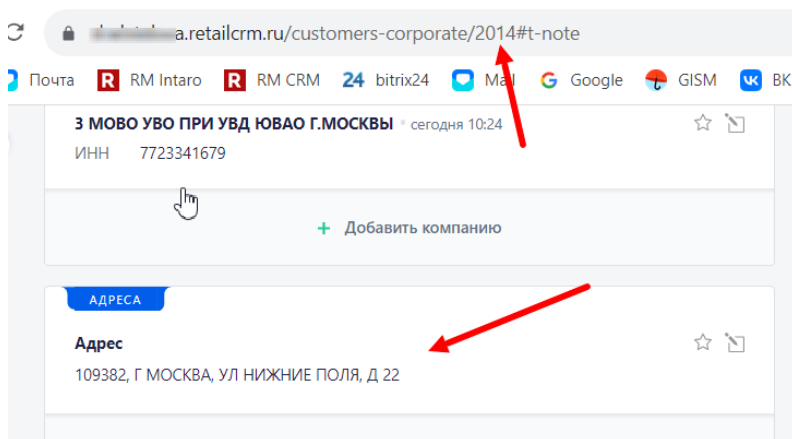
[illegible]a.retailcrm.ru/customers-corporate/2014#t-note

Почта RM Intaro RM CRM bitrix24 Mail Google GISM BK

3 МОВО УВО ПРИ УВД ЮВАО Г.МОСКВЫ • сегодня 10:24
ИНН 7723341679

+ Добавить компанию

АДРЕСА
Адрес
109382, Г МОСКВА, УЛ НИЖНИЕ ПОЛЯ, Д 22